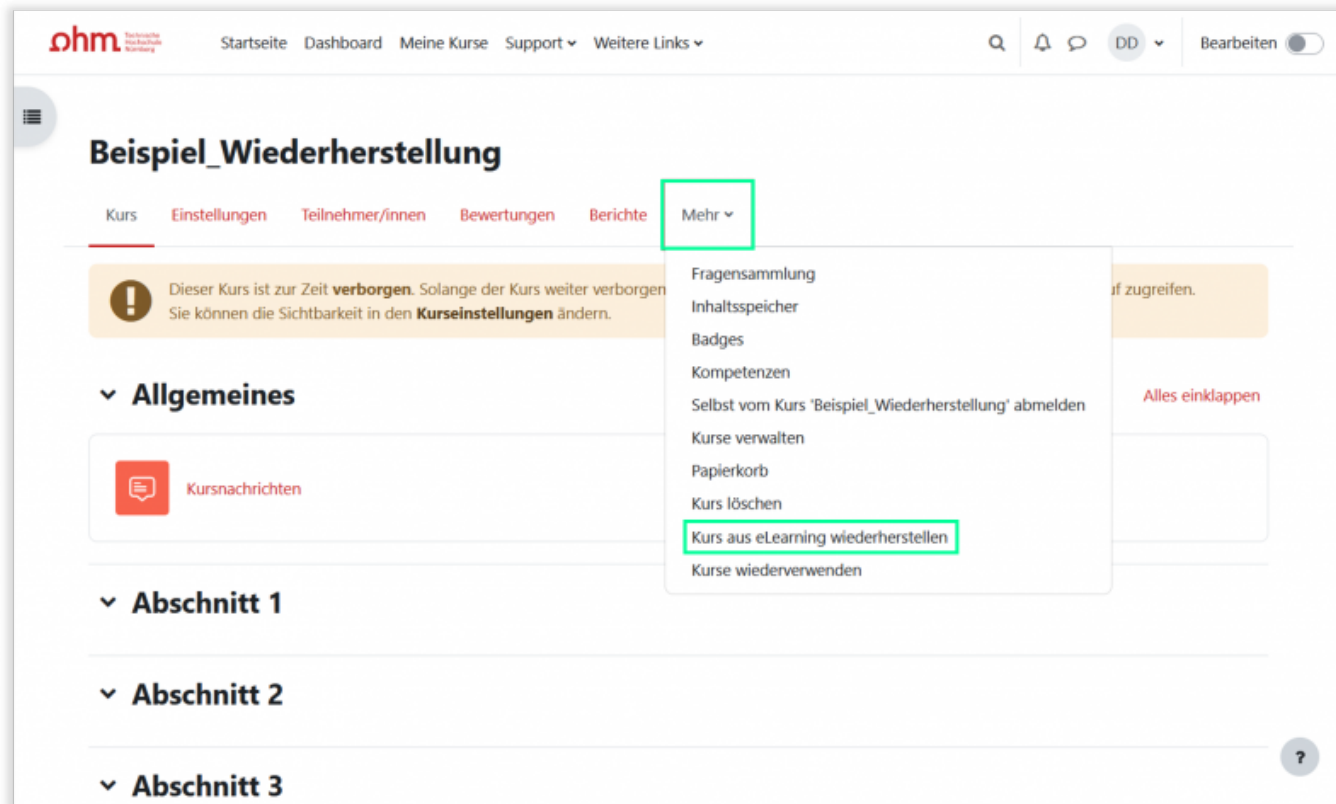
ohm Technische Hochschule Nürnberg

Startseite Dashboard Meine Kurse Support Weitere Links

DD

Bearbeiten

Beispiel_Wiederherstellung

Kurs Einstellungen Teilnehmer/innen Bewertungen Berichte Mehr

Dieser Kurs ist zur Zeit **verborgen**. Solange der Kurs weiter verborgen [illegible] uf zugreifen.
Sie können die Sichtbarkeit in den **Kurseinstellungen** ändern.

Fragensammlung
Inhaltsspeicher
Badges
Kompetenzen
Selbst vom Kurs 'Beispiel_Wiederherstellung' abmelden
Kurse verwalten
Papierkorb
Kurs löschen
Kurs aus eLearning wiederherstellen
Kurse wiederverwenden

Allgemeines

Alles einklappen

Kursnachrichten

Abschnitt 1

Abschnitt 2

Abschnitt 3

?